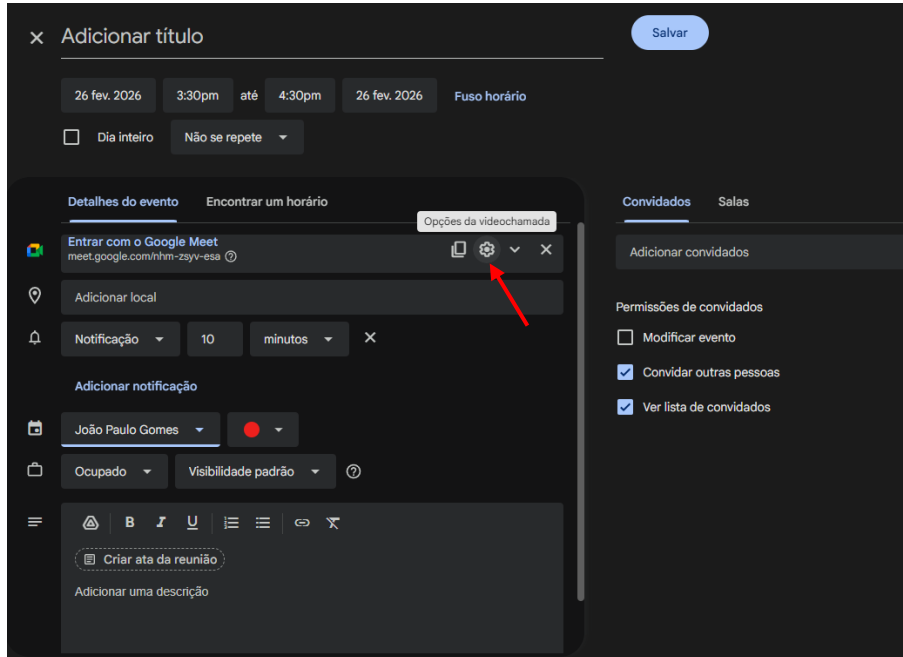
Adicionar título

Salvar

26 fev. 2026 3:30pm até 4:30pm 26 fev. 2026 Fuso horário

Dia inteiro Não se repete

Detalhes do evento Encontrar um horário

Opções da videochamada

Entrar com o Google Meet
meet.google.com/nhm-zsyv-esa

Adicionar local

Notificação 10 minutos

Adicionar notificação

João Paulo Gomes

Ocupado Visibilidade padrão

B I U

Criar ata da reunião

Adicionar uma descrição

Convidados Salas

Adicionar convidados

Permissões de convidados

Modificar evento

Convidar outras pessoas

Ver lista de convidados